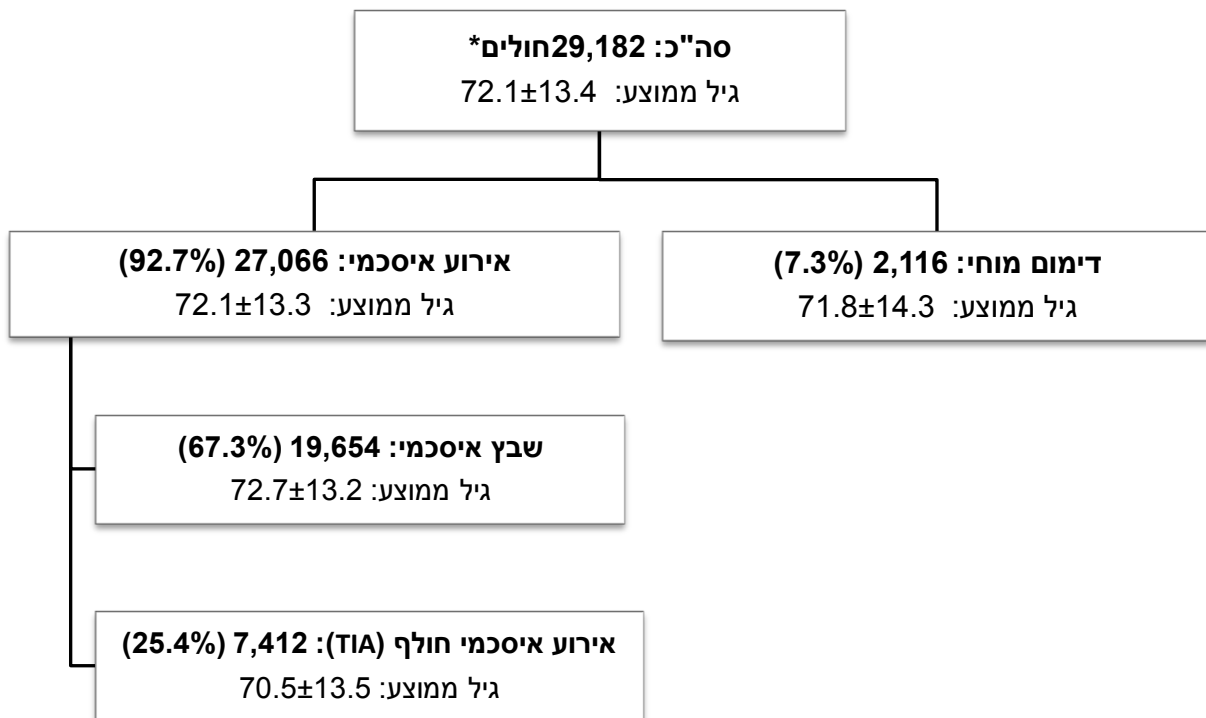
סה"כ: 29,182 חולים*
גיל ממוצע: 72.1±13.4

אירוע איסכמי: 27,066 (92.7%)
גיל ממוצע: 72.1±13.3

דימום מוחי: 2,116 (7.3%)
גיל ממוצע: 71.8±14.3

שבץ איסכמי: 19,654 (67.3%)
גיל ממוצע: 72.7±13.2

אירוע איסכמי חולף (TIA): 7,412 (25.4%)
גיל ממוצע: 70.5±13.5